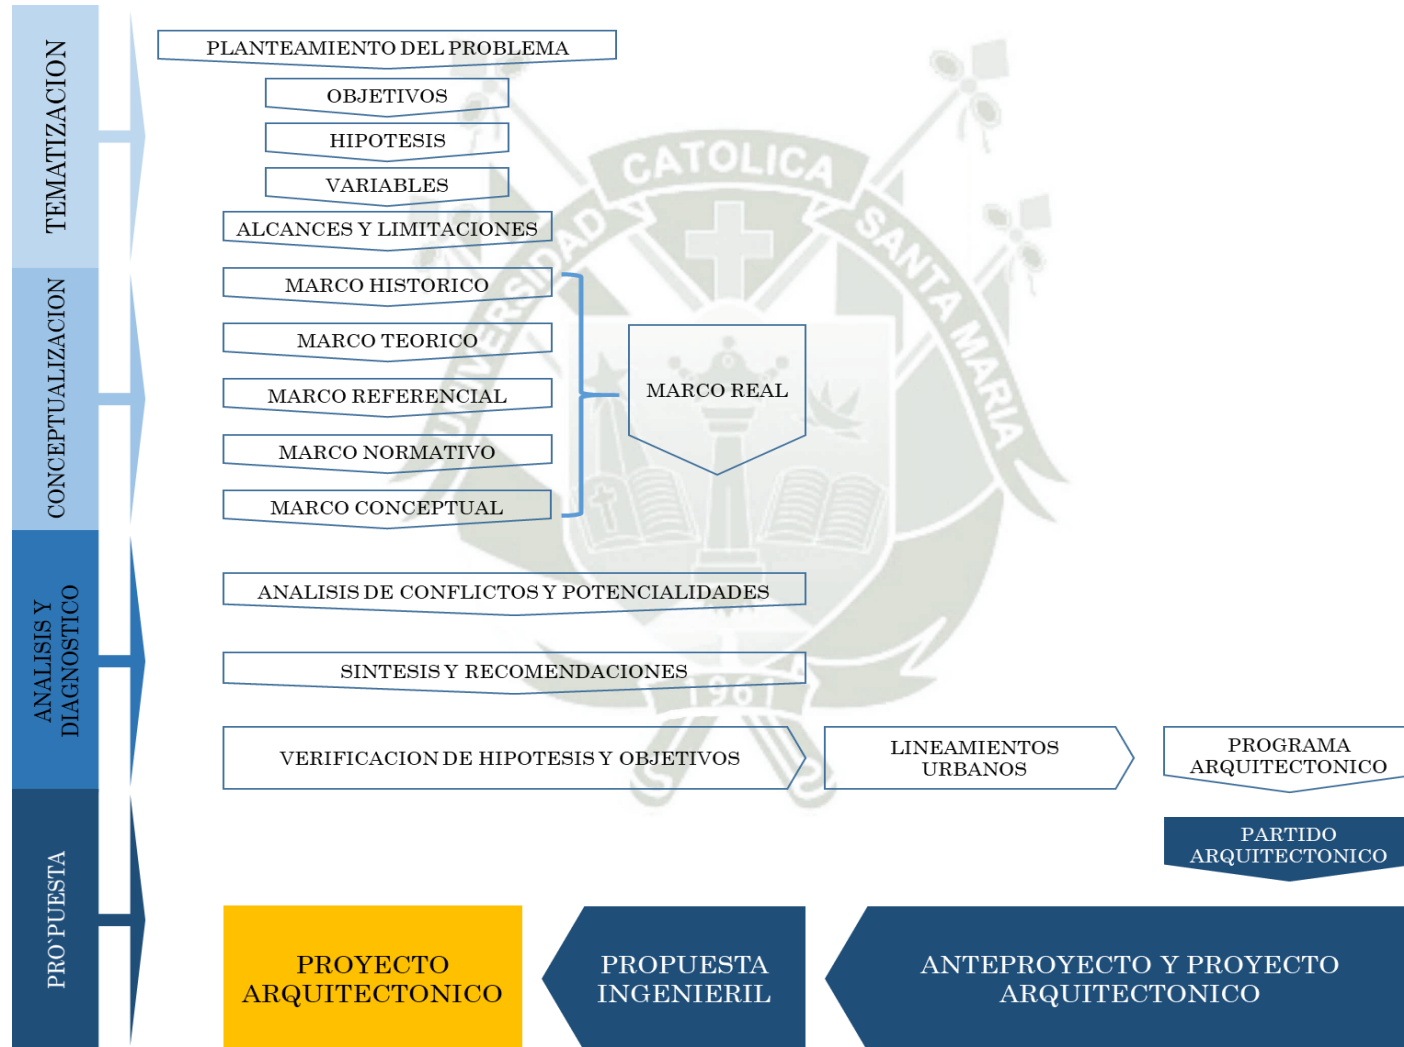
TEMATIZACION

CONCEPTUALIZACION

ANALISIS Y DIAGNOSTICO

PRO`PUESTA

PLANTEAMIENTO DEL PROBLEMA

OBJETIVOS

HIPOTESIS

VARIABLES

ALCANCES Y LIMITACIONES

MARCO HISTORICO

MARCO TEORICO

MARCO REFERENCIAL

MARCO NORMATIVO

MARCO CONCEPTUAL

MARCO REAL

ANALISIS DE CONFLICTOS Y POTENCIALIDADES

SINTESIS Y RECOMENDACIONES

VERIFICACION DE HIPOTESIS Y OBJETIVOS

LINEAMIENTOS URBANOS

PROGRAMA ARQUITECTONICO

PARTIDO ARQUITECTONICO

PROYECTO ARQUITECTONICO

PROPUESTA INGENIERIL

ANTEPROYECTO Y PROYECTO ARQUITECTONICO

UNIVERSIDAD CATOLICA SANTA MARIA